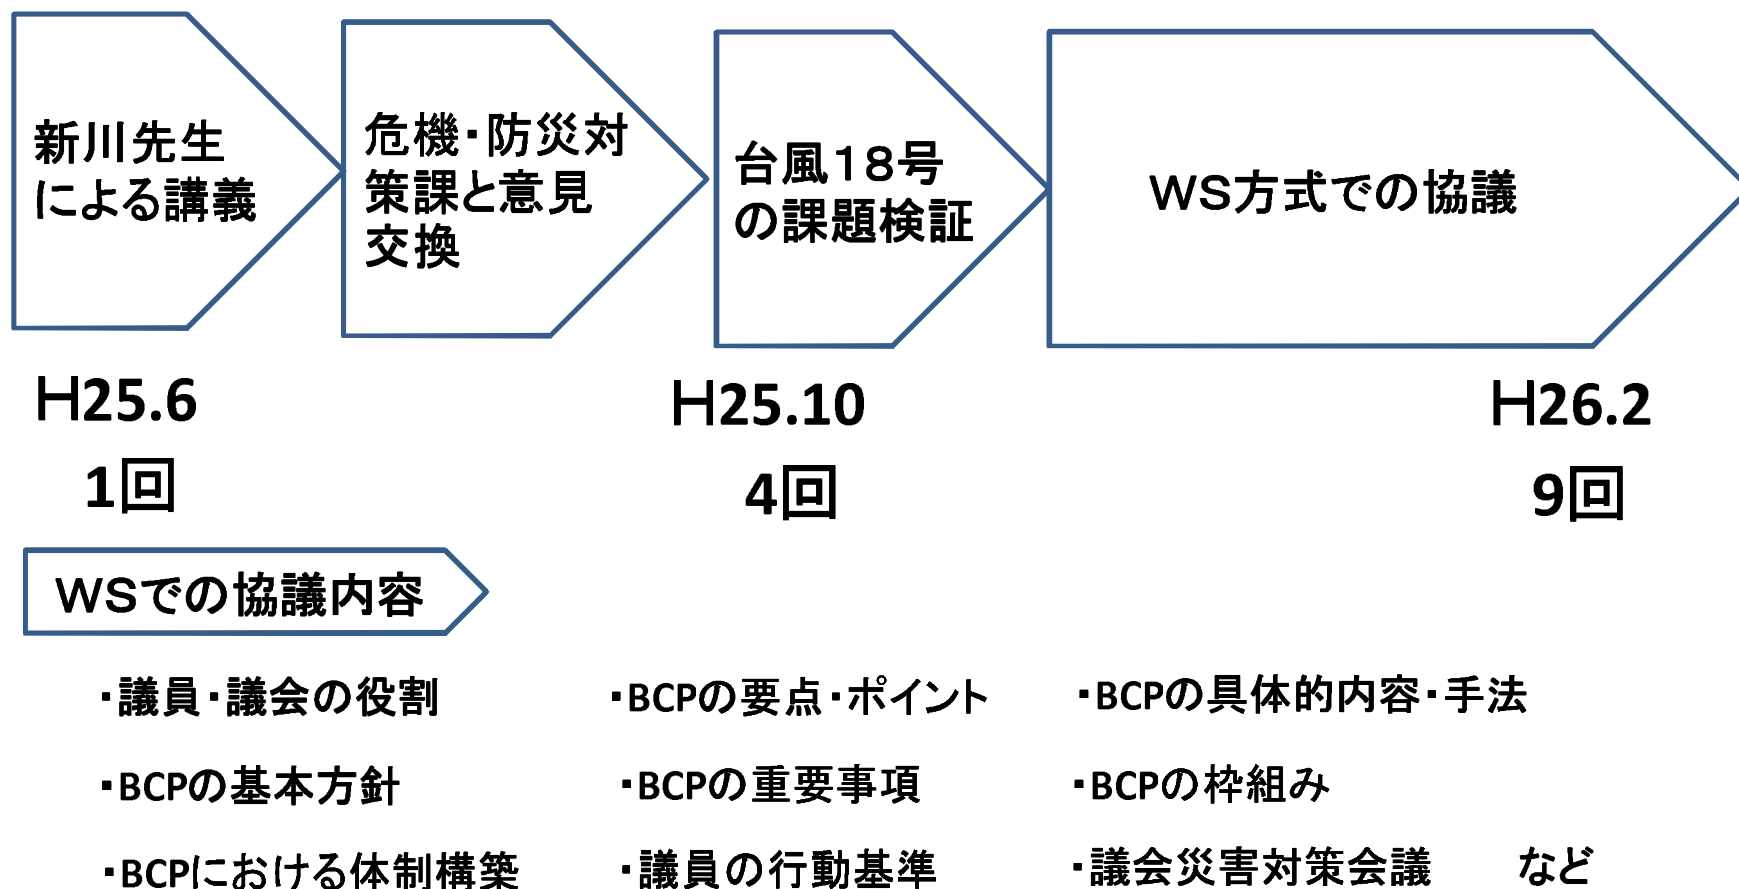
新川先生による講義

危機・防災対策課と意見交換

台風18号の課題検証

WS方式での協議

H25.6
1回

H25.10
4回

H26.2
9回

WSでの協議内容

・議員・議会の役割

・BCPの基本方針

・BCPにおける体制構築

・BCPの要点・ポイント

・BCPの重要事項

・議員の行動基準

・BCPの具体的内容・手法

・BCPの枠組み

・議会災害対策会議　など